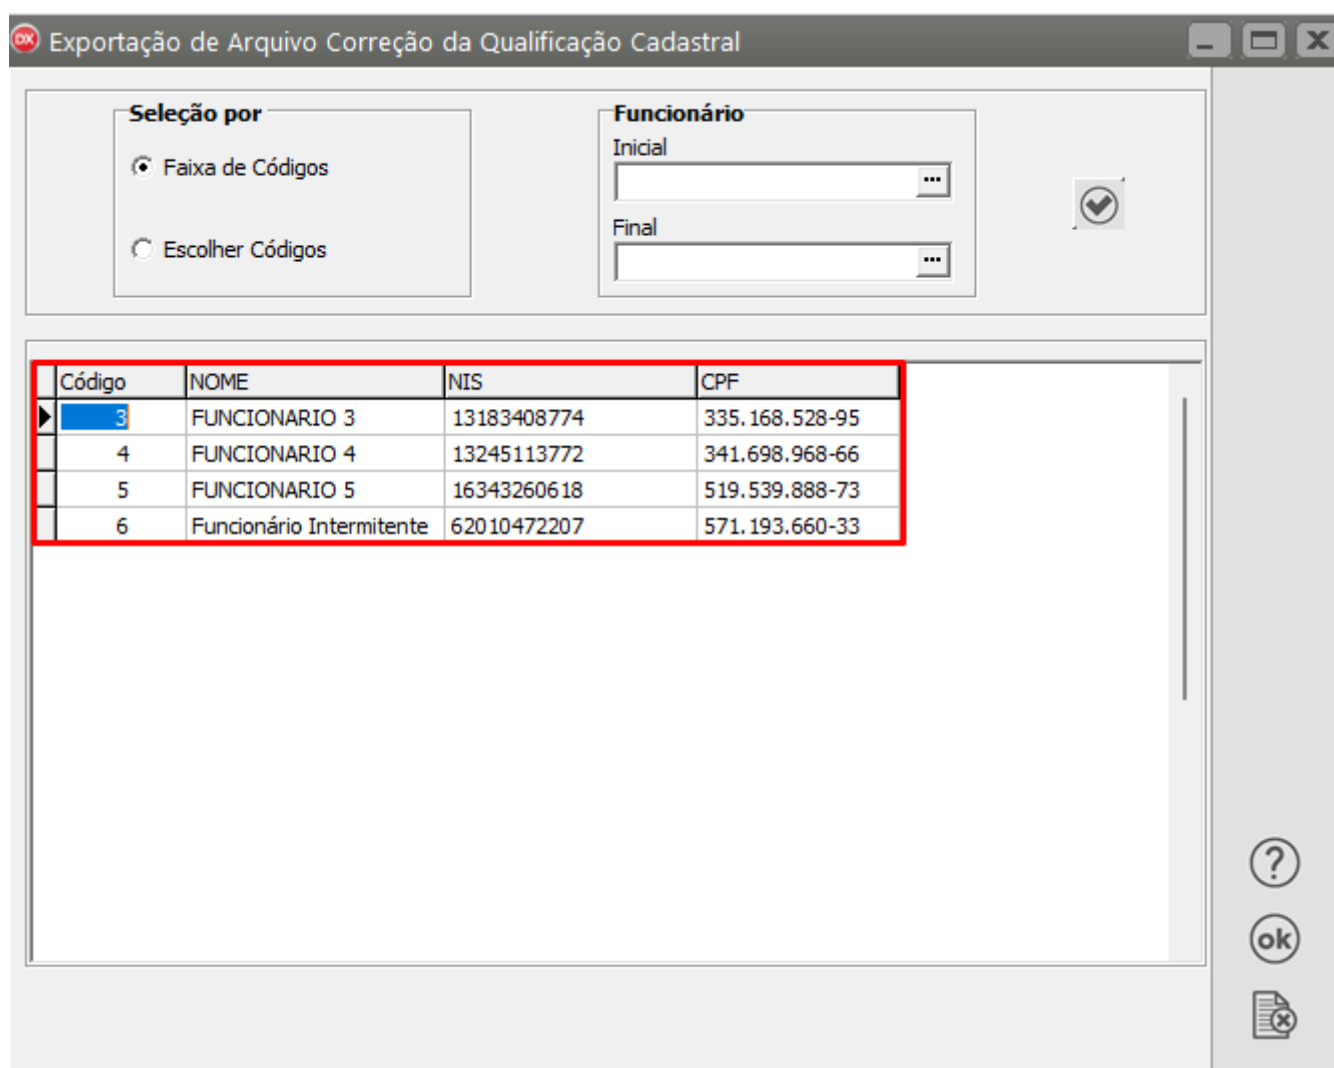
Exportação de Arquivo Correção da Qualificação Cadastral

Seleção por

Faixa de Códigos

Escolher Códigos

Funcionário

Inicial

...

Final

...

| Código | NOME | NIS | CPF |
|---|---|---|---|
| 3 | FUNCIONARIO 3 | 13183408774 | 335.168.528-95 |
| 4 | FUNCIONARIO 4 | 13245113772 | 341.698.968-66 |
| 5 | FUNCIONARIO 5 | 16343260618 | 519.539.888-73 |
| 6 | Funcionário Intermitente | 62010472207 | 571.193.660-33 |

?

ok